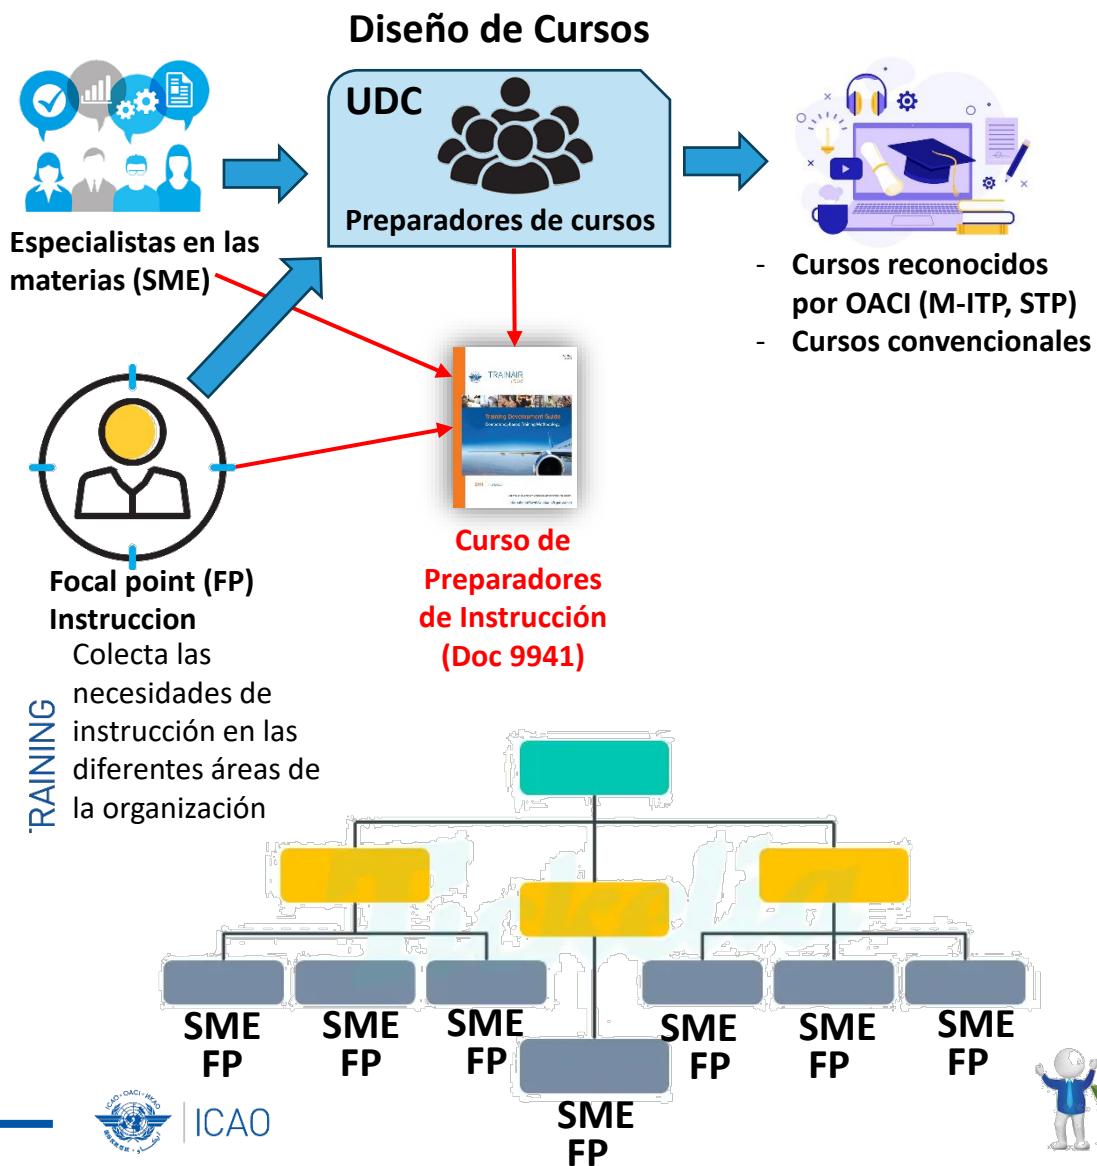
Diseño de Cursos

UDC

Preparadores de cursos

Especialistas en las materias (SME)

- Cursos reconocidos por OACI (M-ITP, STP)
- Cursos convencionales

TRAINAIR PLUS

Training Development Guide

Curso de Preparadores de Instrucción (Doc 9941)

Focal point (FP) Instruccion

Colecta las necesidades de instrucción en las diferentes áreas de la organización

TRAINING

SME FP

SME FP

SME FP

SME FP

SME FP

SME FP

SME FP

ICAO · OACI · ИКАО

ICAO